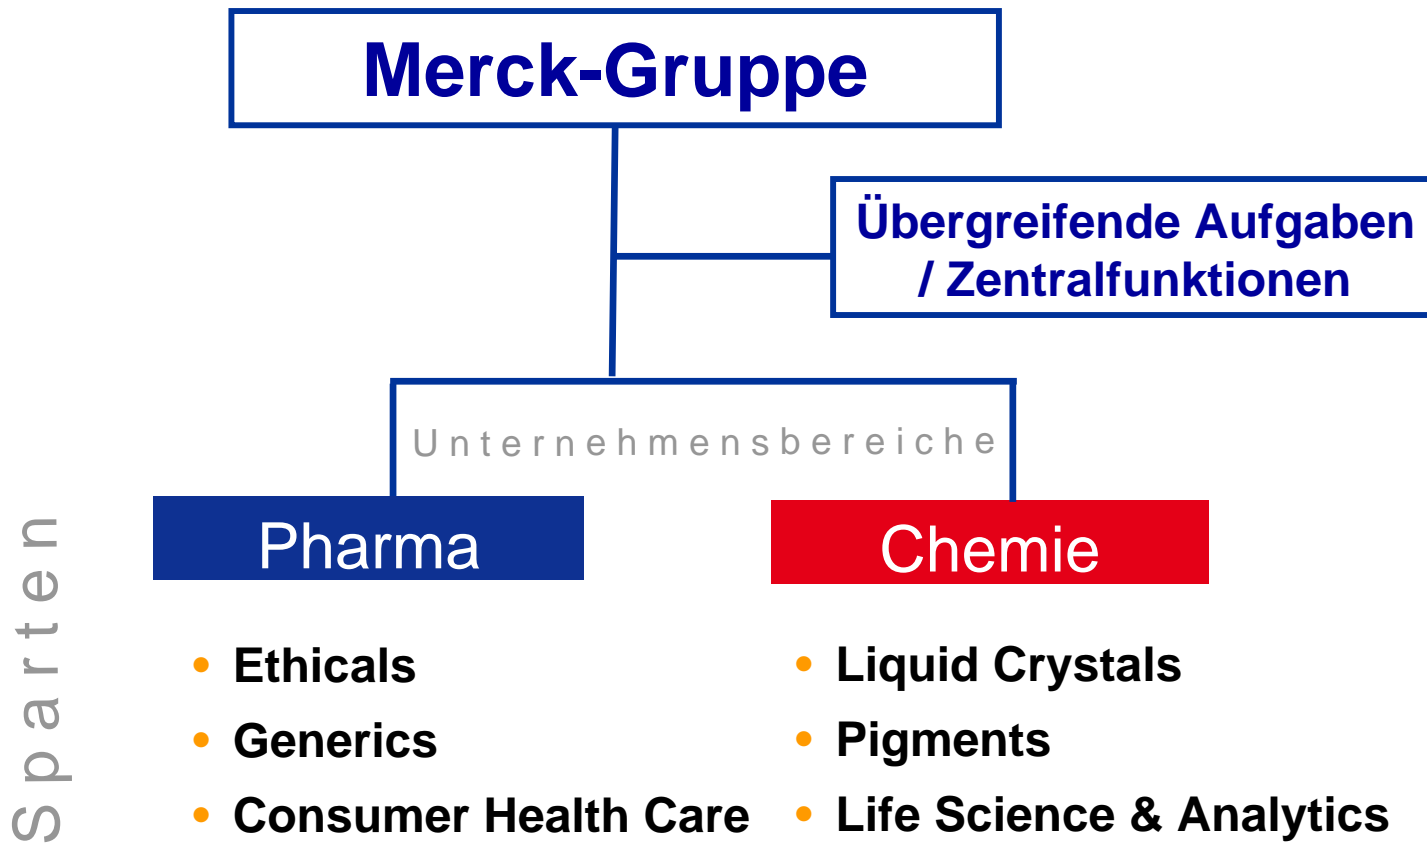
Merck-Gruppe

Übergreifende Aufgaben / Zentralfunktionen

Unternehmensbereiche

Pharma

Chemie

Sparten

• Ethicals
• Generics
• Consumer Health Care

• Liquid Crystals
• Pigments
• Life Science & Analytics